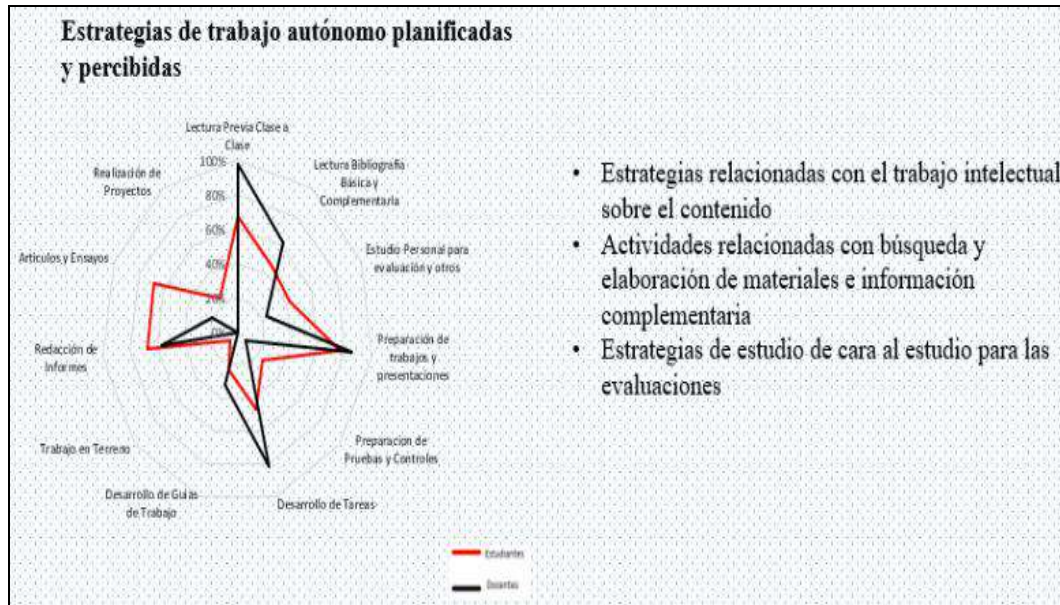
Estrategias de trabajo autónomo planificadas y percibidas

Lectura Previa Clase a Clase

100%

80%

60%

40%

20%

Lectura Bibliografía Básica y Complementaria

Estudio Personal para evaluación y otros

Preparación de trabajos y presentaciones

Preparacion de Pruebas y Controles

Desarrollo de Tareas

Desarrollo de Guías de Trabajo

Trabajo en Terreno

Redacción de Informes

Artículos y Ensayos

Realización de Proyectos

Estudiantes

Docentes

• Estrategias relacionadas con el trabajo intelectual sobre el contenido

• Actividades relacionadas con búsqueda y elaboración de materiales e información complementaria

• Estrategias de estudio de cara al estudio para las evaluaciones